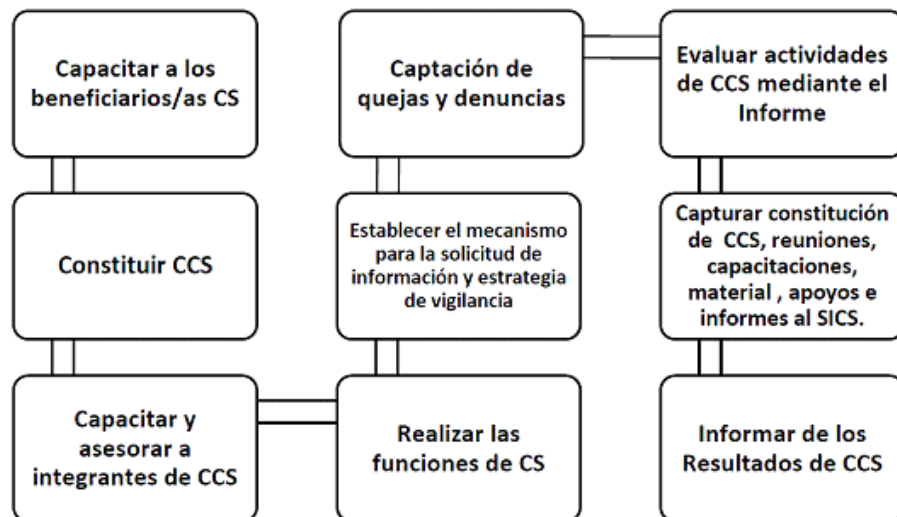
Capacitar a los beneficiarios/as CS

Constituir CCS

Capacitar y asesorar a integrantes de CCS

Captación de quejas y denuncias

Establecer el mecanismo para la solicitud de información y estrategia de vigilancia

Realizar las funciones de CS

Evaluar actividades de CCS mediante el Informe

Capturar constitución de CCS, reuniones, capacitaciones, material , apoyos e informes al SICS.

Informar de los Resultados de CCS